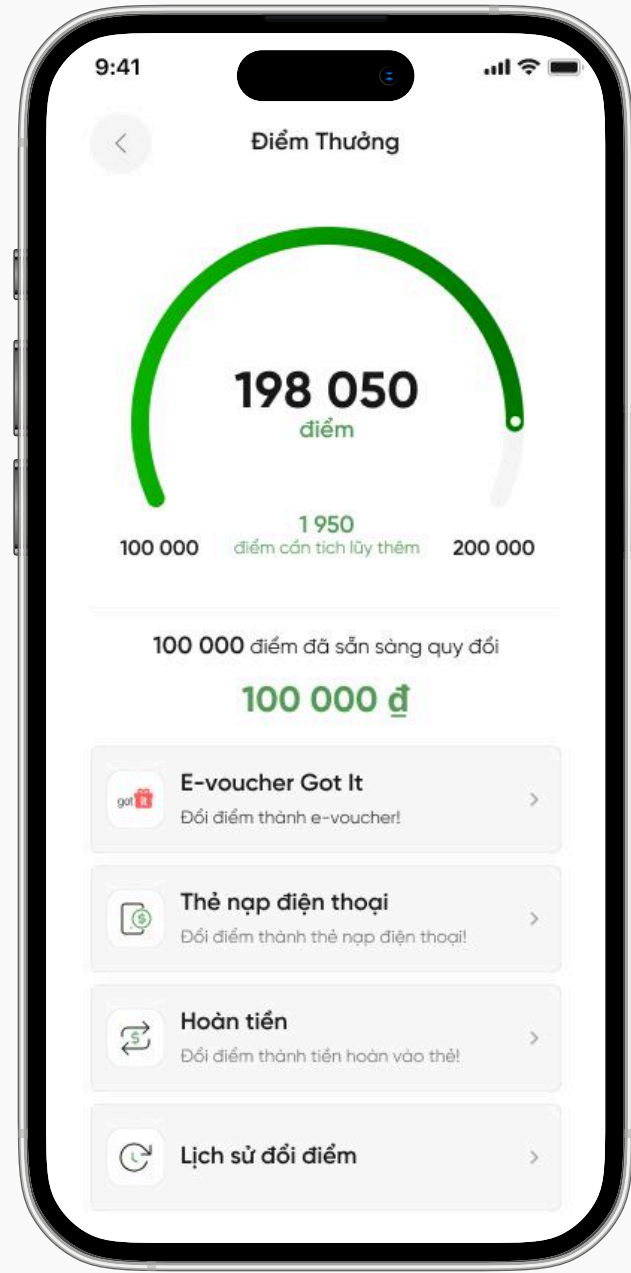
9:41

Điểm Thưởng

198 050
điểm

1 950
100 000 điểm cần tích lũy thêm 200 000

100 000 điểm đã sẵn sàng quy đổi

100 000 đ

got
E-voucher Got It
Đổi điểm thành e-voucher!

Thẻ nạp điện thoại
Đổi điểm thành thẻ nạp điện thoại!

Hoàn tiền
Đổi điểm thành tiền hoàn vào thẻ!

Lịch sử đổi điểm